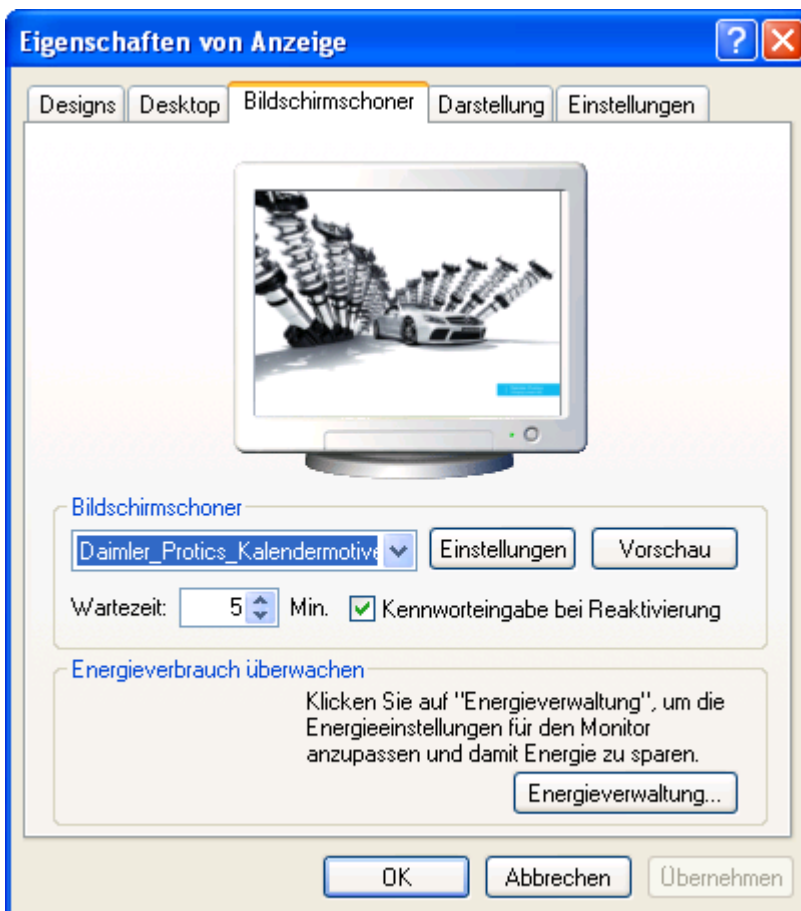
Eigenschaften von Anzeige

Designs | Desktop | Bildschirmschoner | Darstellung | Einstellungen

Bildschirmschoner
Daimler_Protics_Kalendermotive
Einstellungen
Vorschau
Wartezeit: 5 Min.
Kennworteingabe bei Reaktivierung

Energieverbrauch überwachen
Klicken Sie auf "Energieverwaltung", um die Energieeinstellungen für den Monitor anzupassen und damit Energie zu sparen.
Energieverwaltung...

OK
Abbrechen
Übernehmen